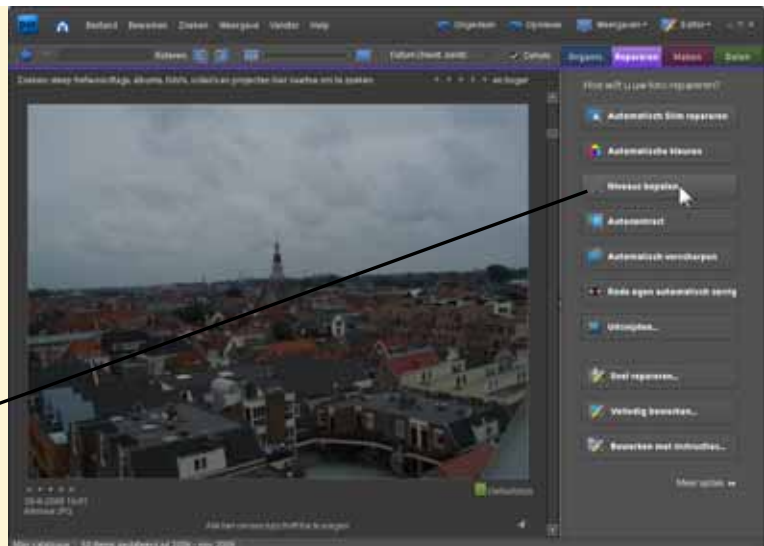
Bestand Bewerken Zoeken Weergave Venster Help

Ongedaan Opnieuw Weergeven Editor

Datum (nieuwst eerst) Details Organis. Repareren Maken Delen

Zoeken: sleep trefwoordtags, albums, foto's, video's en projecten hier naartoe om te zoeken

en hoger

Hoe wilt u uw foto repareren?

Automatisch Slim repareren

Automatische kleuren

Niveaus bepalen

Autocontrast

Automatisch verscherpen

Rode ogen automatisch corrig

Uitsnijden...

Snel repareren...

Volledig bewerken...

Bewerken met instructies...

Meer opties

29-6-2008 15:01
Alkmaar.JPG

Alle items weergeven

Alle catalogus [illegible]